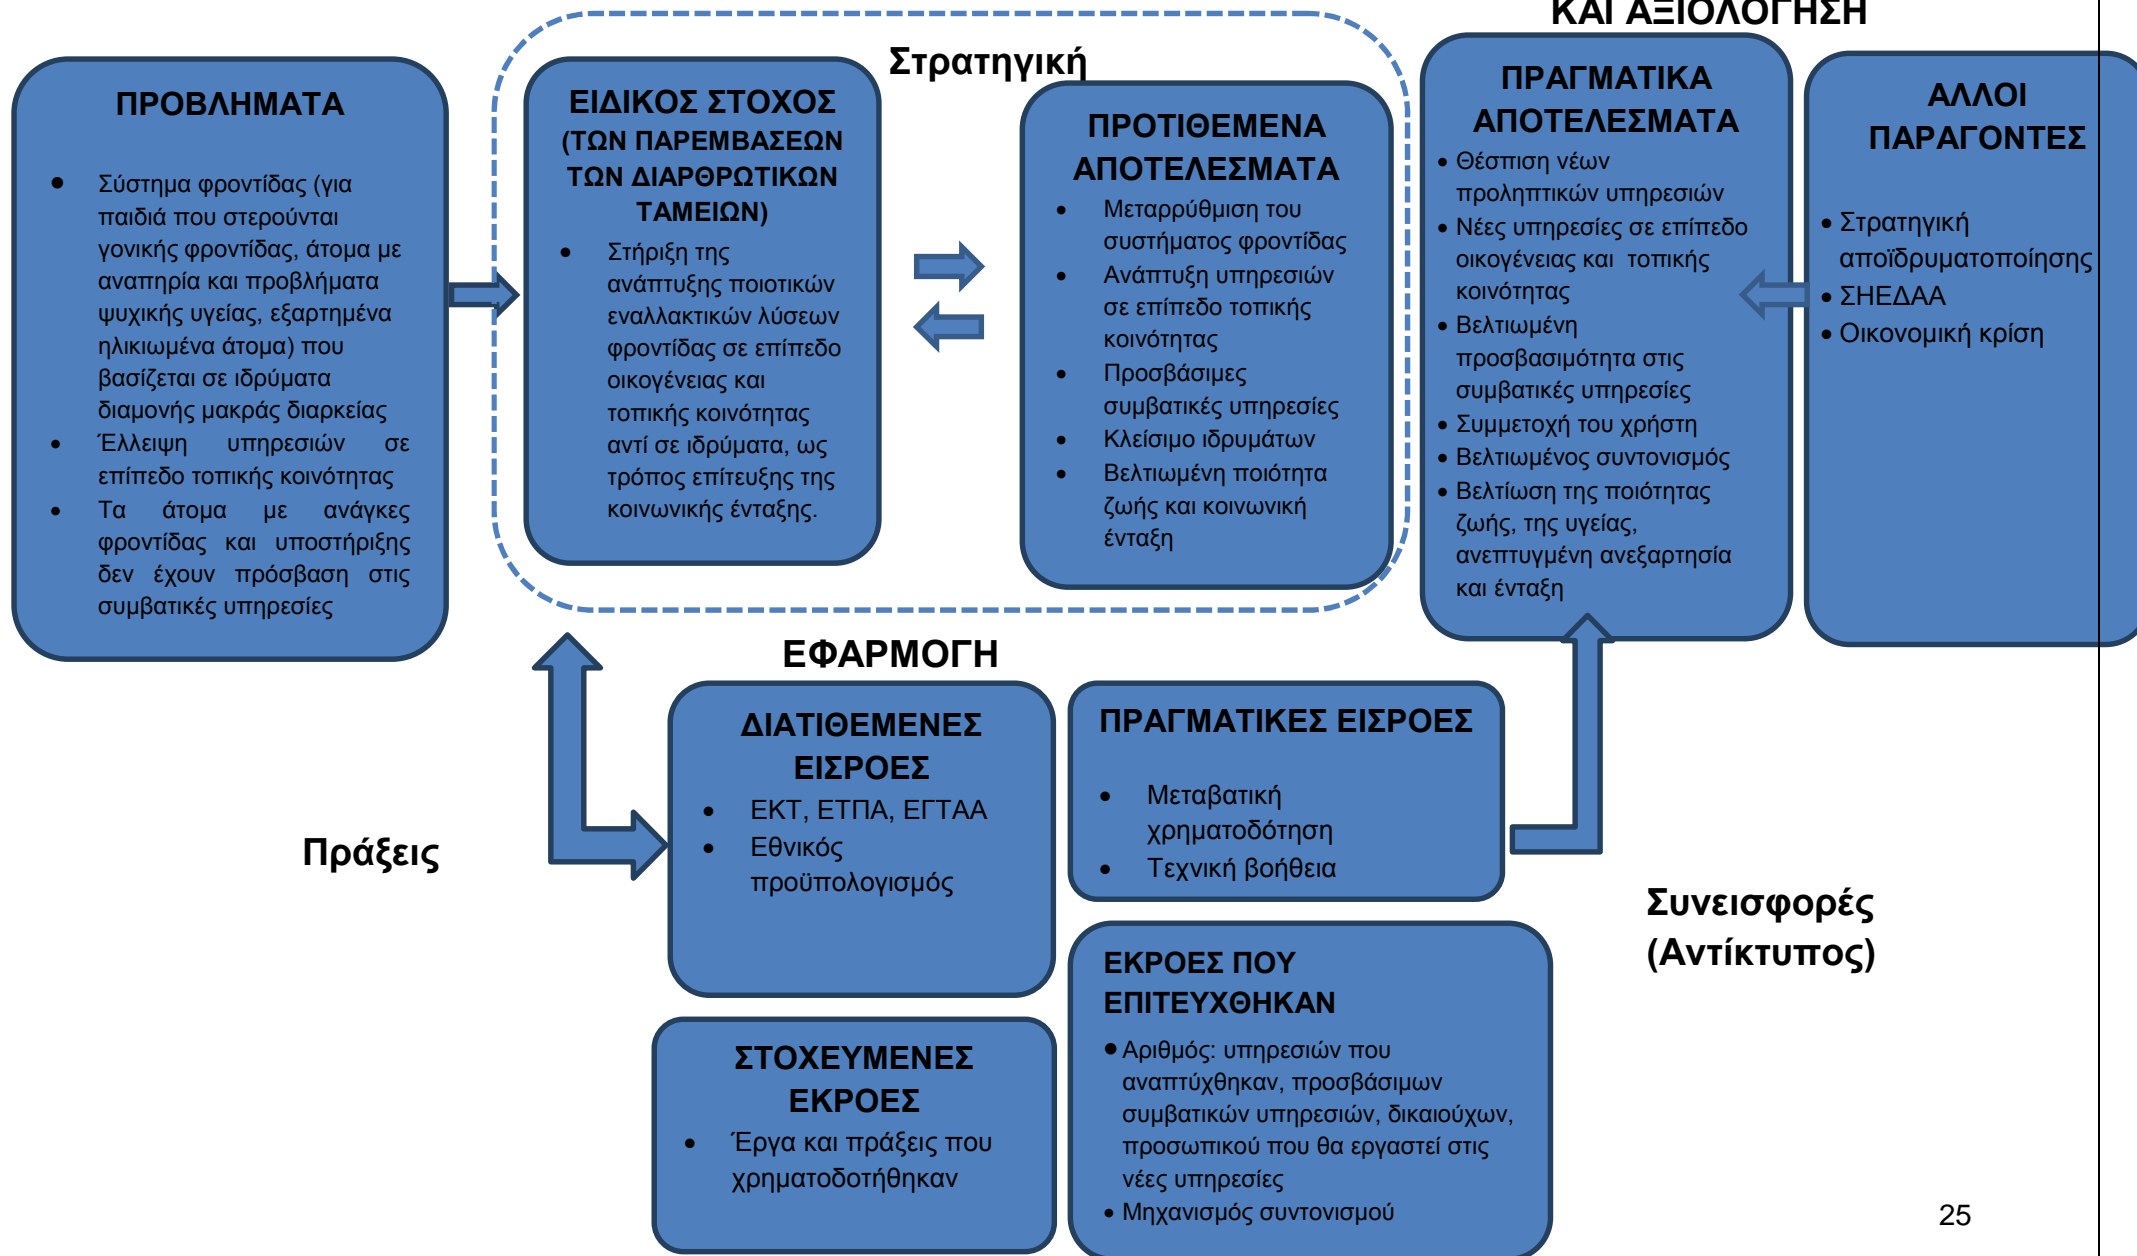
ΚΑΙ ΑΞΙΟΛΟΓΗΣΗ

Στρατηγική

ΠΡΟΒΛΗΜΑΤΑ

- Σύστημα φροντίδας (για παιδιά που στερούνται γονικής φροντίδας, άτομα με αναπηρία και προβλήματα ψυχικής υγείας, εξαρτημένα ηλικιωμένα άτομα) που βασίζεται σε ιδρύματα διαμονής μακράς διαρκείας
- Έλλειψη υπηρεσιών σε επίπεδο τοπικής κοινότητας
- Τα άτομα με ανάγκες φροντίδας και υποστήριξης δεν έχουν πρόσβαση στις συμβατικές υπηρεσίες

ΕΙΔΙΚΟΣ ΣΤΟΧΟΣ (ΤΩΝ ΠΑΡΕΜΒΑΣΕΩΝ ΤΩΝ ΔΙΑΡΘΡΩΤΙΚΩΝ ΤΑΜΕΙΩΝ)

- Στήριξη της ανάπτυξης ποιοτικών εναλλακτικών λύσεων φροντίδας σε επίπεδο οικογένειας και τοπικής κοινότητας αντί σε ιδρύματα, ως τρόπος επίτευξης της κοινωνικής ένταξης.

ΠΡΟΤΙΘΕΜΕΝΑ ΑΠΟΤΕΛΕΣΜΑΤΑ

- Μεταρρύθμιση του συστήματος φροντίδας
- Ανάπτυξη υπηρεσιών σε επίπεδο τοπικής κοινότητας
- Προσβάσιμες συμβατικές υπηρεσίες
- Κλείσιμο ιδρυμάτων
- Βελτιωμένη ποιότητα ζωής και κοινωνική ένταξη

ΠΡΑΓΜΑΤΙΚΑ ΑΠΟΤΕΛΕΣΜΑΤΑ

- Θέσπιση νέων προληπτικών υπηρεσιών
- Νέες υπηρεσίες σε επίπεδο οικογένειας και τοπικής κοινότητας
- Βελτιωμένη προσβασιμότητα στις συμβατικές υπηρεσίες
- Συμμετοχή του χρήστη
- Βελτιωμένος συντονισμός
- Βελτίωση της ποιότητας ζωής, της υγείας, ανεπτυγμένη ανεξαρτησία και ένταξη

ΑΛΛΟΙ ΠΑΡΑΓΟΝΤΕΣ

- Στρατηγική αποϊδρυματοποίησης
- ΣΗΕΔΑΑ
- Οικονομική κρίση

ΕΦΑΡΜΟΓΗ

Πράξεις

ΔΙΑΤΙΘΕΜΕΝΕΣ ΕΙΣΡΟΕΣ

- ΕΚΤ, ΕΤΠΑ, ΕΓΤΑΑ
- Εθνικός προϋπολογισμός

ΠΡΑΓΜΑΤΙΚΕΣ ΕΙΣΡΟΕΣ

- Μεταβατική χρηματοδότηση
- Τεχνική βοήθεια

Συνεισφορές (Αντίκτυπος)

ΣΤΟΧΕΥΜΕΝΕΣ ΕΚΡΟΕΣ

- Έργα και πράξεις που χρηματοδοτήθηκαν

ΕΚΡΟΕΣ ΠΟΥ ΕΠΙΤΕΥΧΘΗΚΑΝ

- Αριθμός: υπηρεσιών που αναπτύχθηκαν, προσβάσιμων συμβατικών υπηρεσιών, δικαιούχων, προσωπικού που θα εργαστεί στις νέες υπηρεσίες
- Μηχανισμός συντονισμού

25